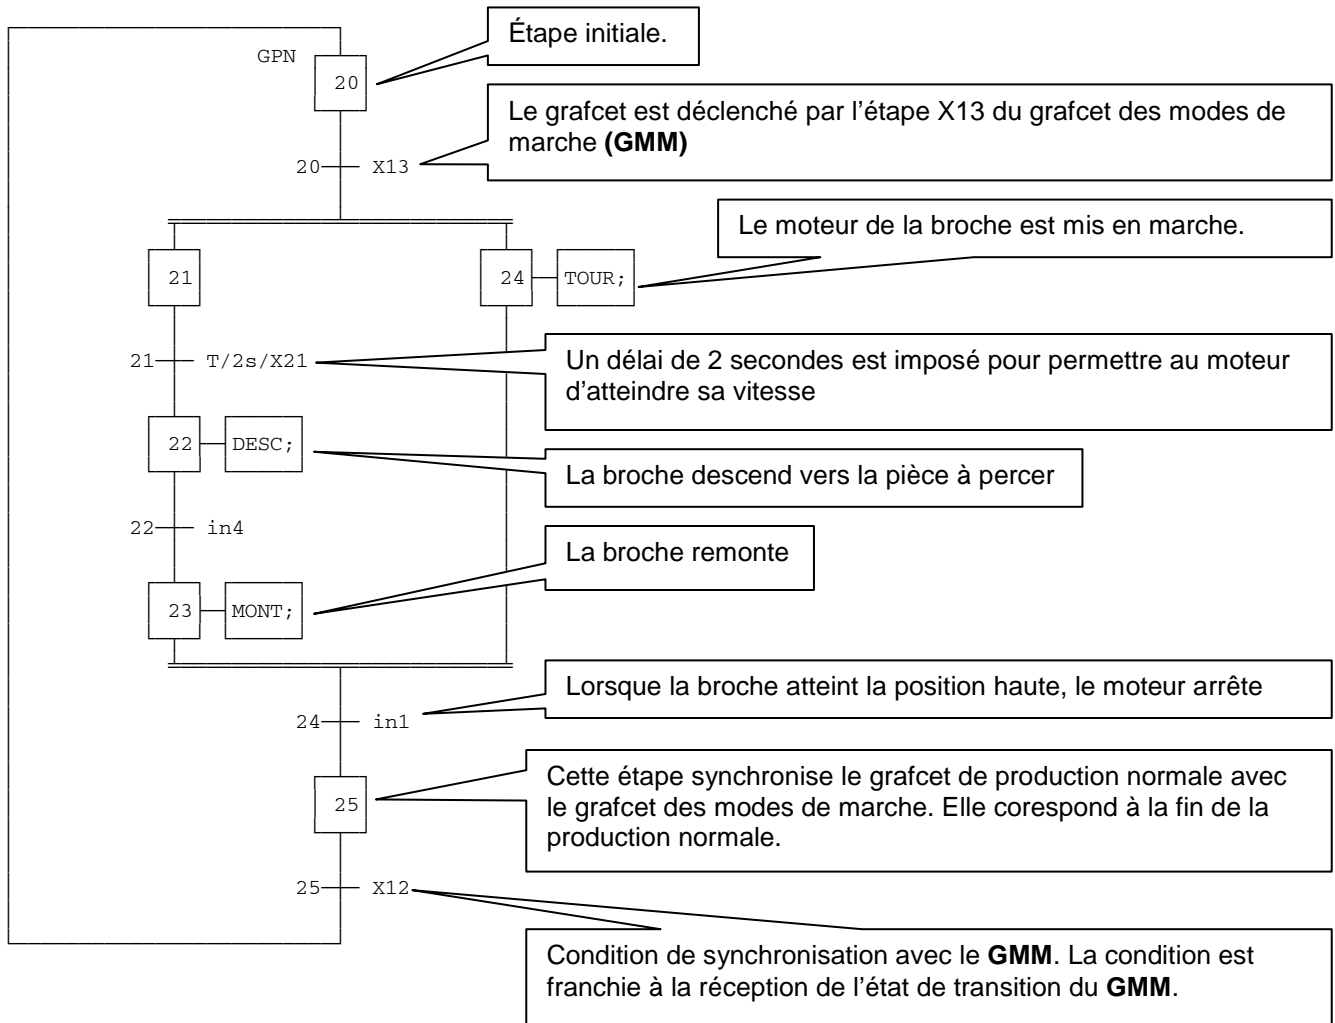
GPN

20

Étape initiale.

Le grafcet est déclenché par l'étape X13 du grafcet des modes de marche **(GMM)**

20 X13

21

24 TOUR;

Le moteur de la broche est mis en marche.

21 T/2s/X21

Un délai de 2 secondes est imposé pour permettre au moteur d'atteindre sa vitesse

22 DESC;

La broche descend vers la pièce à percer

22 in4

La broche remonte

23 MONT;

Lorsque la broche atteint la position haute, le moteur arrête

24 in1

25

Cette étape synchronise le grafcet de production normale avec le grafcet des modes de marche. Elle corespond à la fin de la production normale.

25 X12

Condition de synchronisation avec le **GMM**. La condition est franchie à la réception de l'état de transition du **GMM**.